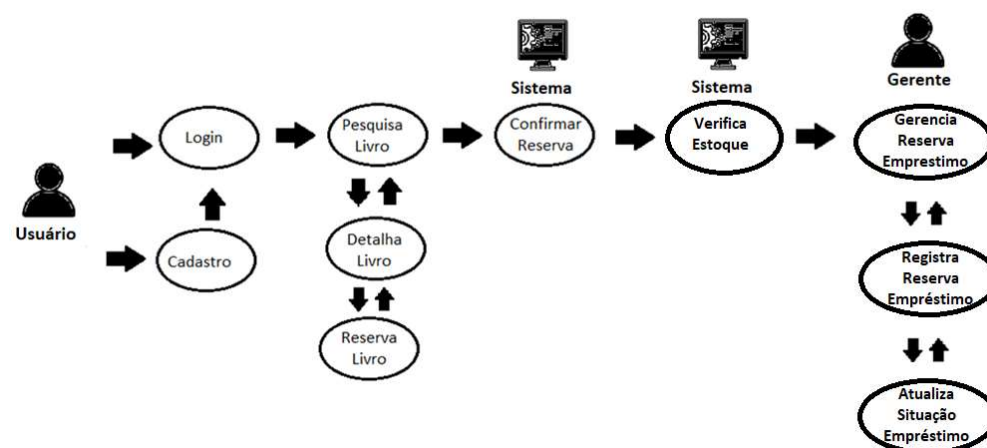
Sistema

Sistema

Gerente

Login

Pesquisa Livro

Confirmar Reserva

Verifica Estoque

Gerencia Reserva Emprestimo

Usuário

Cadastro

Detalha Livro

Reserva Livro

Registra Reserva Empréstimo

Atualiza Situação Empréstimo